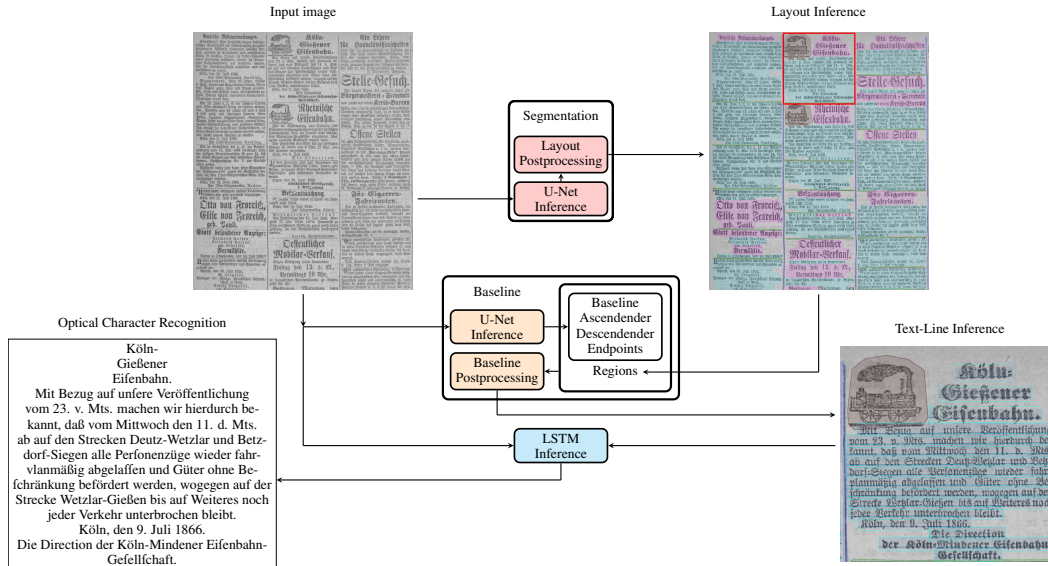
Input image

Layout Inference

Segmentation

Layout Postprocessing

U-Net Inference

Baseline

U-Net Inference

Baseline Postprocessing

Baseline Ascendender Descendender Endpoints

Regions

Optical Character Recognition

Köln-
Gießener
Eifenbahn.
Mit Bezug auf unfere Veröffentlichung vom 23. v. Mts. machen wir hierdurch bekannt, daß vom Mittwoch den 11. d. Mts. ab auf den Strecken Deutz-Wetzlar und Betzdorf-Siegen alle Perfonenzüge wieder fahrvlanmäßig abgelaffen und Güter ohne Befchränkung befördert werden, wogegen auf der Strecke Wetzlar-Gießen bis auf Weiteres noch jeder Verkehr unterbrochen bleibt.
Köln, den 9. Juli 1866.
Die Direction der Köln-Mindener Eifenbahn-Gefellfchaft.

Text-Line Inference

LSTM Inference

Köln-
Gießener
Eisenbahn.
Mit Bezug auf unsere Veröffentlichung vom 23. v. Mts. machen wir hierdurch bekannt, daß vom Mittwoch den 11. d. Mts. ab auf den Strecken Deutz-Wetzlar und Betzdorf-Siegen alle Personenzüge wieder fahrplanmäßig abgelassen und Güter ohne Beschränkung befördert werden, wogegen auf der Strecke Wetzlar-Gießen bis auf Weiteres noch jeder Verkehr unterbrochen bleibt.
Köln, den 9. Juli 1866.
Die Direction
der Köln-Mindener Eisenbahn-Gesellschaft.